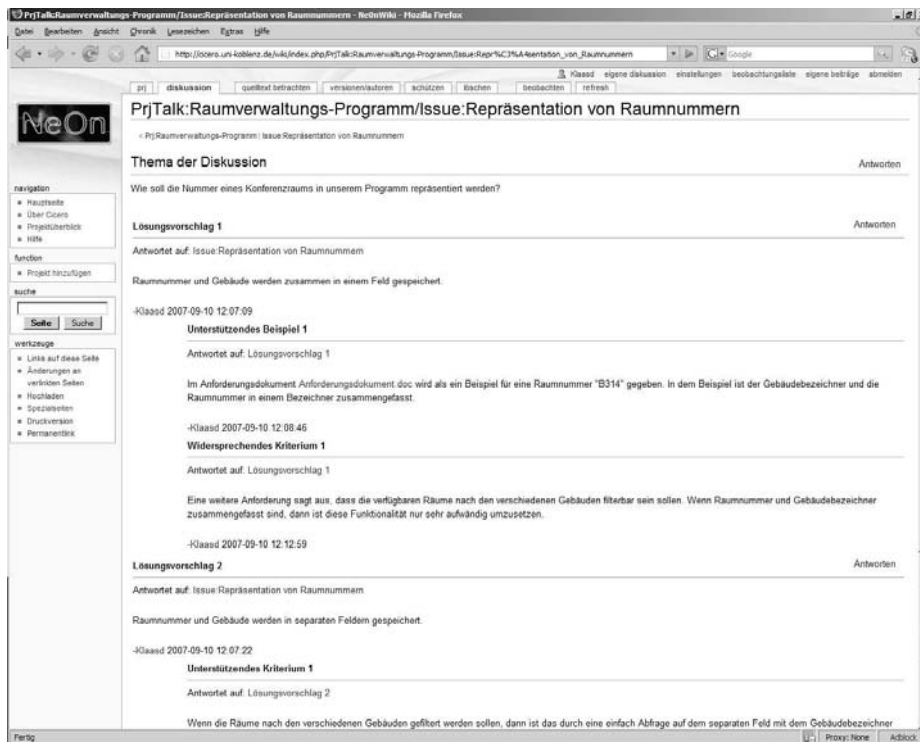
PrjTalk:Raumverwaltungs-Programm/Issue:Repräsentation von Raumnummern - NeOnWiki - Mozilla Firefox

Datei Bearbeiten Ansicht Chronik Lesezeichen Extras Hilfe

http://cicero.uni-koblenz.de/wiki/index.php/PrjTalk:Raumverwaltungs-Programm/Issue:Repr%C3%A4sentation_von_Raumnummern

Google

Klaasd eigene diskussion einstellungen beobachtungsliste eigene beiträge abmelden

prj diskussion quelltext betrachten versionen/autoren schützen löschen beobachten refresh

NeOn

PrjTalk:Raumverwaltungs-Programm/Issue:Repräsentation von Raumnummern

< PrjRaumverwaltungs-Programm | Issue:Repräsentation von Raumnummern

Thema der Diskussion

Antworten

Wie soll die Nummer eines Konferenzraums in unserem Programm repräsentiert werden?

navigation
Hauptseite
Über Cicero
Projektüberblick
Hilfe

function
Projekt hinzufügen

suche
Seite Suche

werkzeuge
Links auf diese Seite
Änderungen an verlinkten Seiten
Hochladen
Spezialseiten
Druckversion
Permanentlink

Lösungsvorschlag 1

Antworten

Antwortet auf: Issue:Repräsentation von Raumnummern

Raumnummer und Gebäude werden zusammen in einem Feld gespeichert.

-Klaasd 2007-09-10 12:07:09

Unterstützendes Beispiel 1

Antwortet auf: Lösungsvorschlag 1

Im Anforderungsdokument Anforderungsdokument.doc wird als ein Beispiel für eine Raumnummer "B314" gegeben. In dem Beispiel ist der Gebäudebezeichner und die Raumnummer in einem Bezeichner zusammengefasst.

-Klaasd 2007-09-10 12:08:46

Widersprechendes Kriterium 1

Antwortet auf: Lösungsvorschlag 1

Eine weitere Anforderung sagt aus, dass die verfügbaren Räume nach den verschiedenen Gebäuden filterbar sein sollen. Wenn Raumnummer und Gebäudebezeichner zusammengefasst sind, dann ist diese Funktionalität nur sehr aufwändig umzusetzen.

-Klaasd 2007-09-10 12:12:59

Lösungsvorschlag 2

Antworten

Antwortet auf: Issue:Repräsentation von Raumnummern

Raumnummer und Gebäude werden in separaten Feldern gespeichert.

-Klaasd 2007-09-10 12:07:22

Unterstützendes Kriterium 1

Antwortet auf: Lösungsvorschlag 2

Wenn die Räume nach den verschiedenen Gebäuden gefiltert werden sollen, dann ist das durch eine einfach Abfrage auf dem separaten Feld mit dem Gebäudebezeichner

Fertig

Proxy: None Adblock